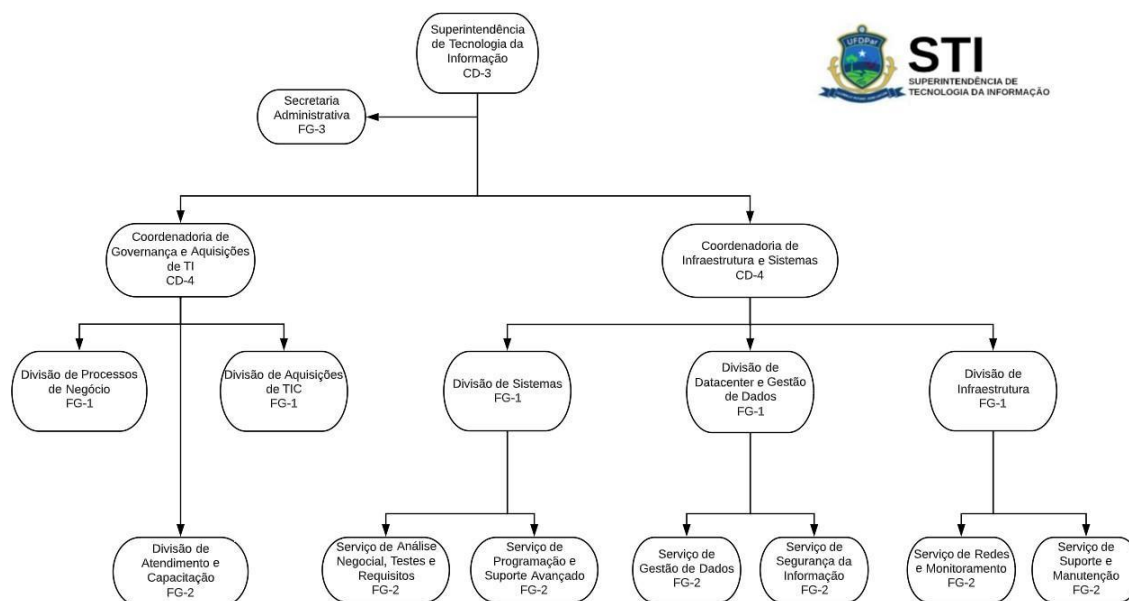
Superintendência de Tecnologia da Informação
CD-3

STI
SUPERINTENDÊNCIA DE TECNOLOGIA DA INFORMAÇÃO

UFOPA

Secretaria Administrativa
FG-3

Coordenadoria de Governança e Aquisições de TI
CD-4

Coordenadoria de Infraestrutura e Sistemas
CD-4

Divisão de Processos de Negócio
FG-1

Divisão de Aquisições de TIC
FG-1

Divisão de Sistemas
FG-1

Divisão de Datacenter e Gestão de Dados
FG-1

Divisão de Infraestrutura
FG-1

Divisão de Atendimento e Capacitação
FG-2

Serviço de Análise Negocial, Testes e Requisitos
FG-2

Serviço de Programação e Suporte Avançado
FG-2

Serviço de Gestão de Dados
FG-2

Serviço de Segurança da Informação
FG-2

Serviço de Redes e Monitoramento
FG-2

Serviço de Suporte e Manutenção
FG-2